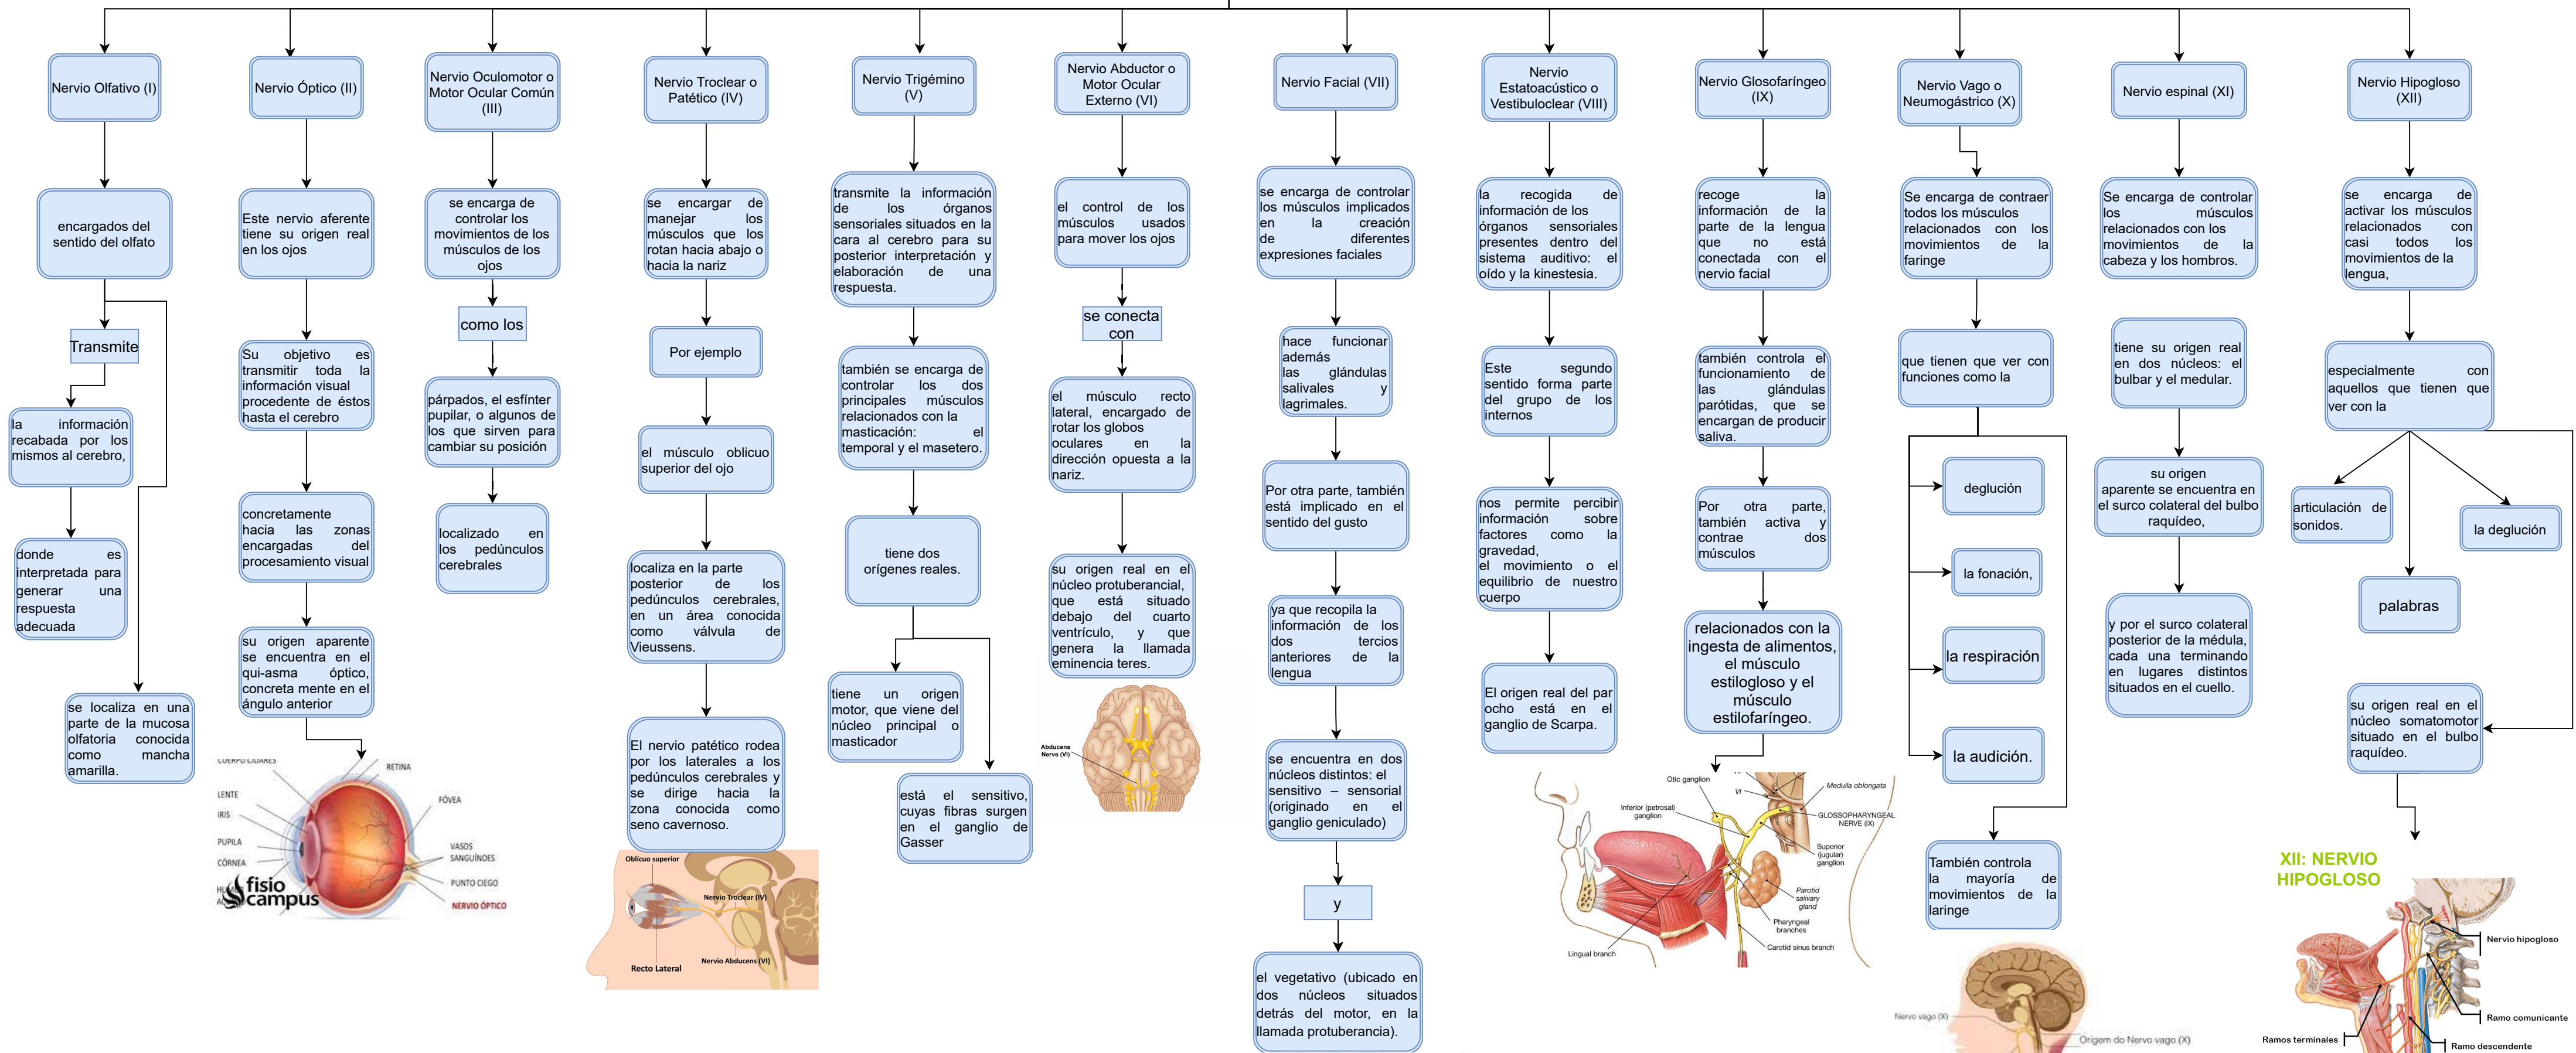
Nervio Olfativo (I)

encargados del sentido del olfato

Transmite

la información recabada por los mismos al cerebro,

donde es interpretada para generar una respuesta adecuada

se localiza en una parte de la mucosa olfatoria conocida como mancha amarilla.

Nervio Óptico (II)

Este nervio aferente tiene su origen real en los ojos

Su objetivo es transmitir toda la información visual procedente de éstos hasta el cerebro

concretamente hacia las zonas encargadas del procesamiento visual

su origen aparente se encuentra en el qui-asma óptico, concreta mente en el ángulo anterior

CUERPO CILIARES
RETINA
LENTE
FÓVEA
IRIS
PUPILA
CÓRNEA
VASOS SANGUÍNEOS
PUNTO CIEGO
NERVIO ÓPTICO
fisio campus

Nervio Oculomotor o Motor Ocular Común (III)

se encarga de controlar los movimientos de los músculos de los ojos

como los

párpados, el esfínter pupilar, o algunos de los que sirven para cambiar su posición

localizado en los pedúnculos cerebrales

Nervio Troclear o Patético (IV)

se encargar de manejar los músculos que los rotan hacia abajo o hacia la nariz

Por ejemplo

el músculo oblicuo superior del ojo

localiza en la parte posterior de los pedúnculos cerebrales, en un área conocida como válvula de Vieussens.

El nervio patético rodea por los laterales a los pedúnculos cerebrales y se dirige hacia la zona conocida como seno cavernoso.

Oblicuo superior
Nervio Troclear (IV)
Recto Lateral
Nervio Abducens (VI)

Nervio Trigémino (V)

transmite la información de los órganos sensoriales situados en la cara al cerebro para su posterior interpretación y elaboración de una respuesta.

también se encarga de controlar los dos principales músculos relacionados con la masticación: el temporal y el masetero.

tiene dos orígenes reales.

tiene un origen motor, que viene del núcleo principal o masticador

está el sensitivo, cuyas fibras surgen en el ganglio de Gasser

Nervio Abductor o Motor Ocular Externo (VI)

el control de los músculos usados para mover los ojos

se conecta con

el músculo recto lateral, encargado de rotar los globos oculares en la dirección opuesta a la nariz.

su origen real en el núcleo protuberancial, que está situado debajo del cuarto ventrículo, y que genera la llamada eminencia teres.

Abducens Nerve (VI)

Nervio Facial (VII)

se encarga de controlar los músculos implicados en la creación de diferentes expresiones faciales

hace funcionar además las glándulas salivales y lagrimales.

Por otra parte, también está implicado en el sentido del gusto

ya que recopila la información de los dos tercios anteriores de la lengua

se encuentra en dos núcleos distintos: el sensitivo – sensorial (originado en el ganglio geniculado)

y

el vegetativo (ubicado en dos núcleos situados detrás del motor, en la llamada protuberancia).

Nervio Estatoacústico o Vestibuloclear (VIII)

la recogida de información de los órganos sensoriales presentes dentro del sistema auditivo: el oído y la kinestesia.

Este segundo sentido forma parte del grupo de los internos

nos permite percibir información sobre factores como la gravedad, el movimiento o el equilibrio de nuestro cuerpo

El origen real del par ocho está en el ganglio de Scarpa.

Nervio Glosofaríngeo (IX)

recoge la información de la parte de la lengua que no está conectada con el nervio facial

también controla el funcionamiento de las glándulas parótidas, que se encargan de producir saliva.

Por otra parte, también activa y contrae dos músculos

relacionados con la ingesta de alimentos, el músculo estiloglosoy el músculo estilofaríngeo.

Otic ganglion
Medulla oblongata
Inferior (petrosal) ganglion
VI
GLOSSOPHARYNGEAL NERVE (IX)
Superior (jugular) ganglion
Parotid salivary gland
Pharyngeal branches
Carotid sinus branch
Lingual branch

Nervio Vago o Neumogástrico (X)

Se encarga de contraer todos los músculos relacionados con los movimientos de la faringe

que tienen que ver con funciones como la

deglución

la fonación,

la respiración

la audición.

También controla la mayoría de movimientos de la laringe

Nervo vago (X)
Origem do Nervo vago (X)

Nervio espinal (XI)

Se encarga de controlar los músculos relacionados con los movimientos de la cabeza y los hombros.

tiene su origen real en dos núcleos: el bulbar y el medular.

su origen aparente se encuentra en el surco colateral del bulbo raquídeo,

y por el surco colateral posterior de la médula, cada una terminando en lugares distintos situados en el cuello.

Nervio Hipogloso (XII)

se encarga de activar los músculos relacionados con casi todos los movimientos de la lengua,

especialmente con aquellos que tienen que ver con la

articulación de sonidos.

la deglución

palabras

su origen real en el núcleo somatomotor situado en el bulbo raquídeo.

XII: NERVIO HIPOGLOSO
Nervio hipogloso
Ramo comunicante
Ramos terminales
Ramo descendente